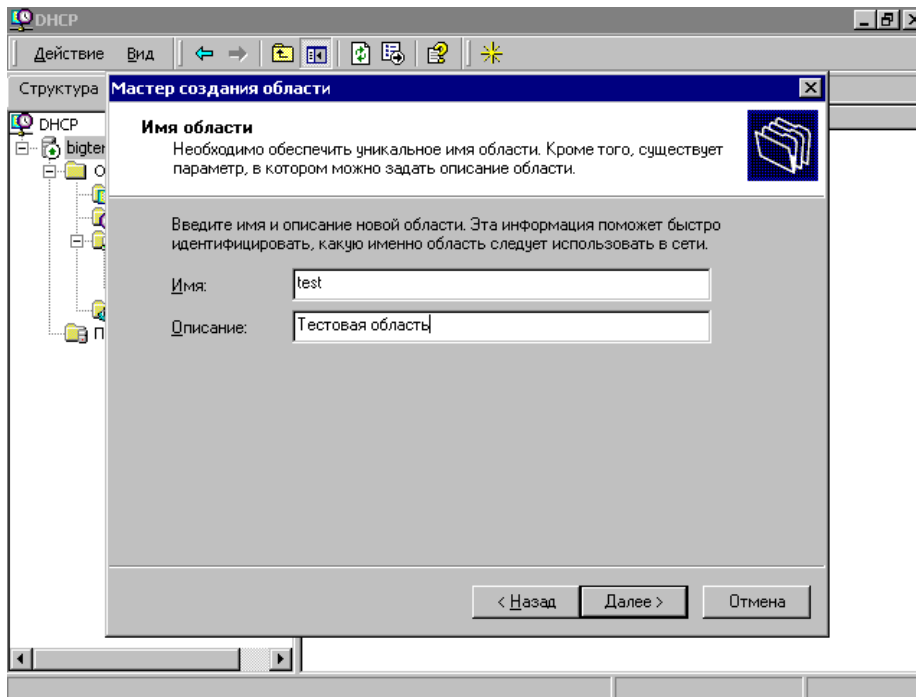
DHCP

Действие Вид

Структура

DHCP
bigter
О
П

Мастер создания области

Имя области
Необходимо обеспечить уникальное имя области. Кроме того, существует параметр, в котором можно задать описание области.

Введите имя и описание новой области. Эта информация поможет быстро идентифицировать, какую именно область следует использовать в сети.

Имя: test

Описание: Тестовая область

< Назад Далее > Отмена